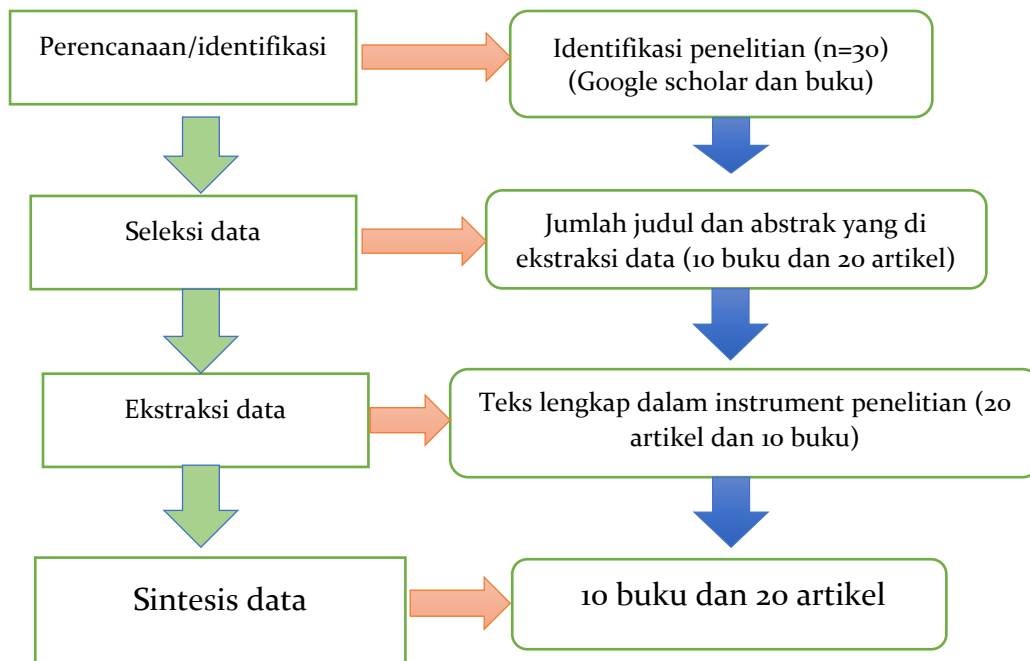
Perencanaan/identifikasi

Identifikasi penelitian (n=30) (Google scholar dan buku)

Seleksi data

Jumlah judul dan abstrak yang di ekstraksi data (10 buku dan 20 artikel)

Ekstraksi data

Teks lengkap dalam instrument penelitian (20 artikel dan 10 buku)

Sintesis data

10 buku dan 20 artikel